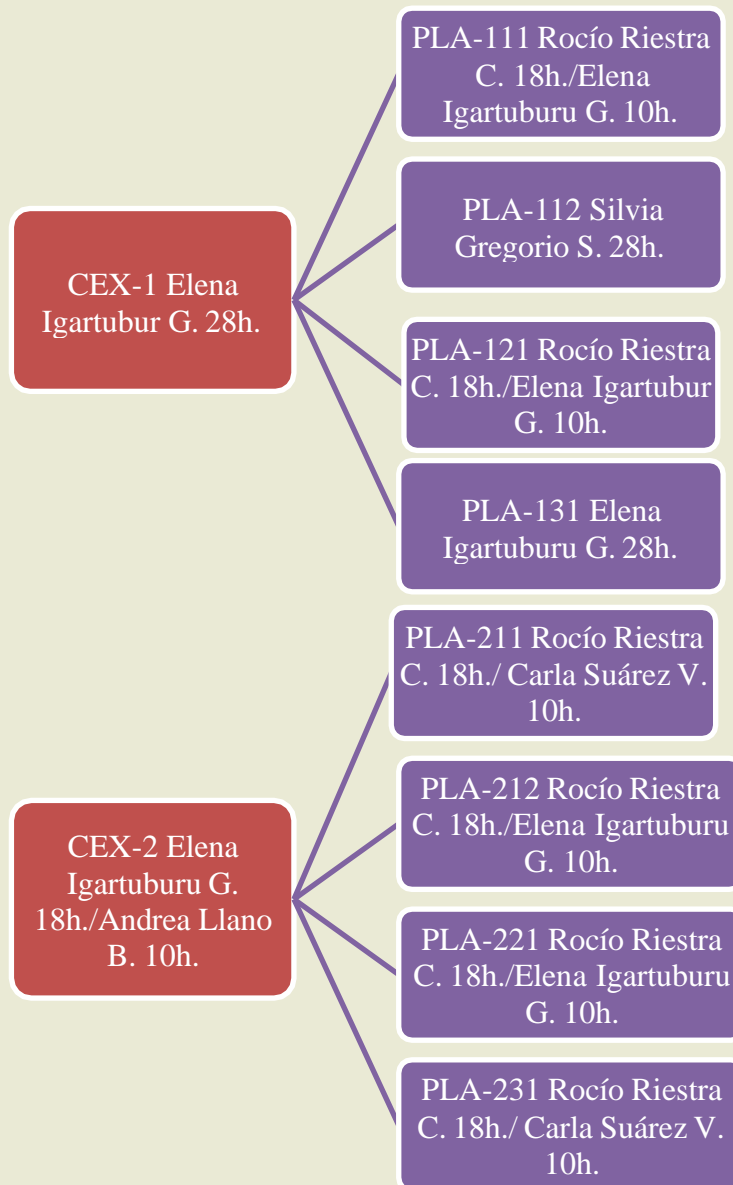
CEX-1 Elena Igartubur G. 28h.

PLA-111 Rocío Riestra C. 18h./Elena Igartuburu G. 10h.

PLA-112 Silvia Gregorio S. 28h.

PLA-121 Rocío Riestra C. 18h./Elena Igartubur G. 10h.

PLA-131 Elena Igartuburu G. 28h.

CEX-2 Elena Igartuburu G. 18h./Andrea Llano B. 10h.

PLA-211 Rocío Riestra C. 18h./ Carla Suárez V. 10h.

PLA-212 Rocío Riestra C. 18h./Elena Igartuburu G. 10h.

PLA-221 Rocío Riestra C. 18h./Elena Igartuburu G. 10h.

PLA-231 Rocío Riestra C. 18h./ Carla Suárez V. 10h.